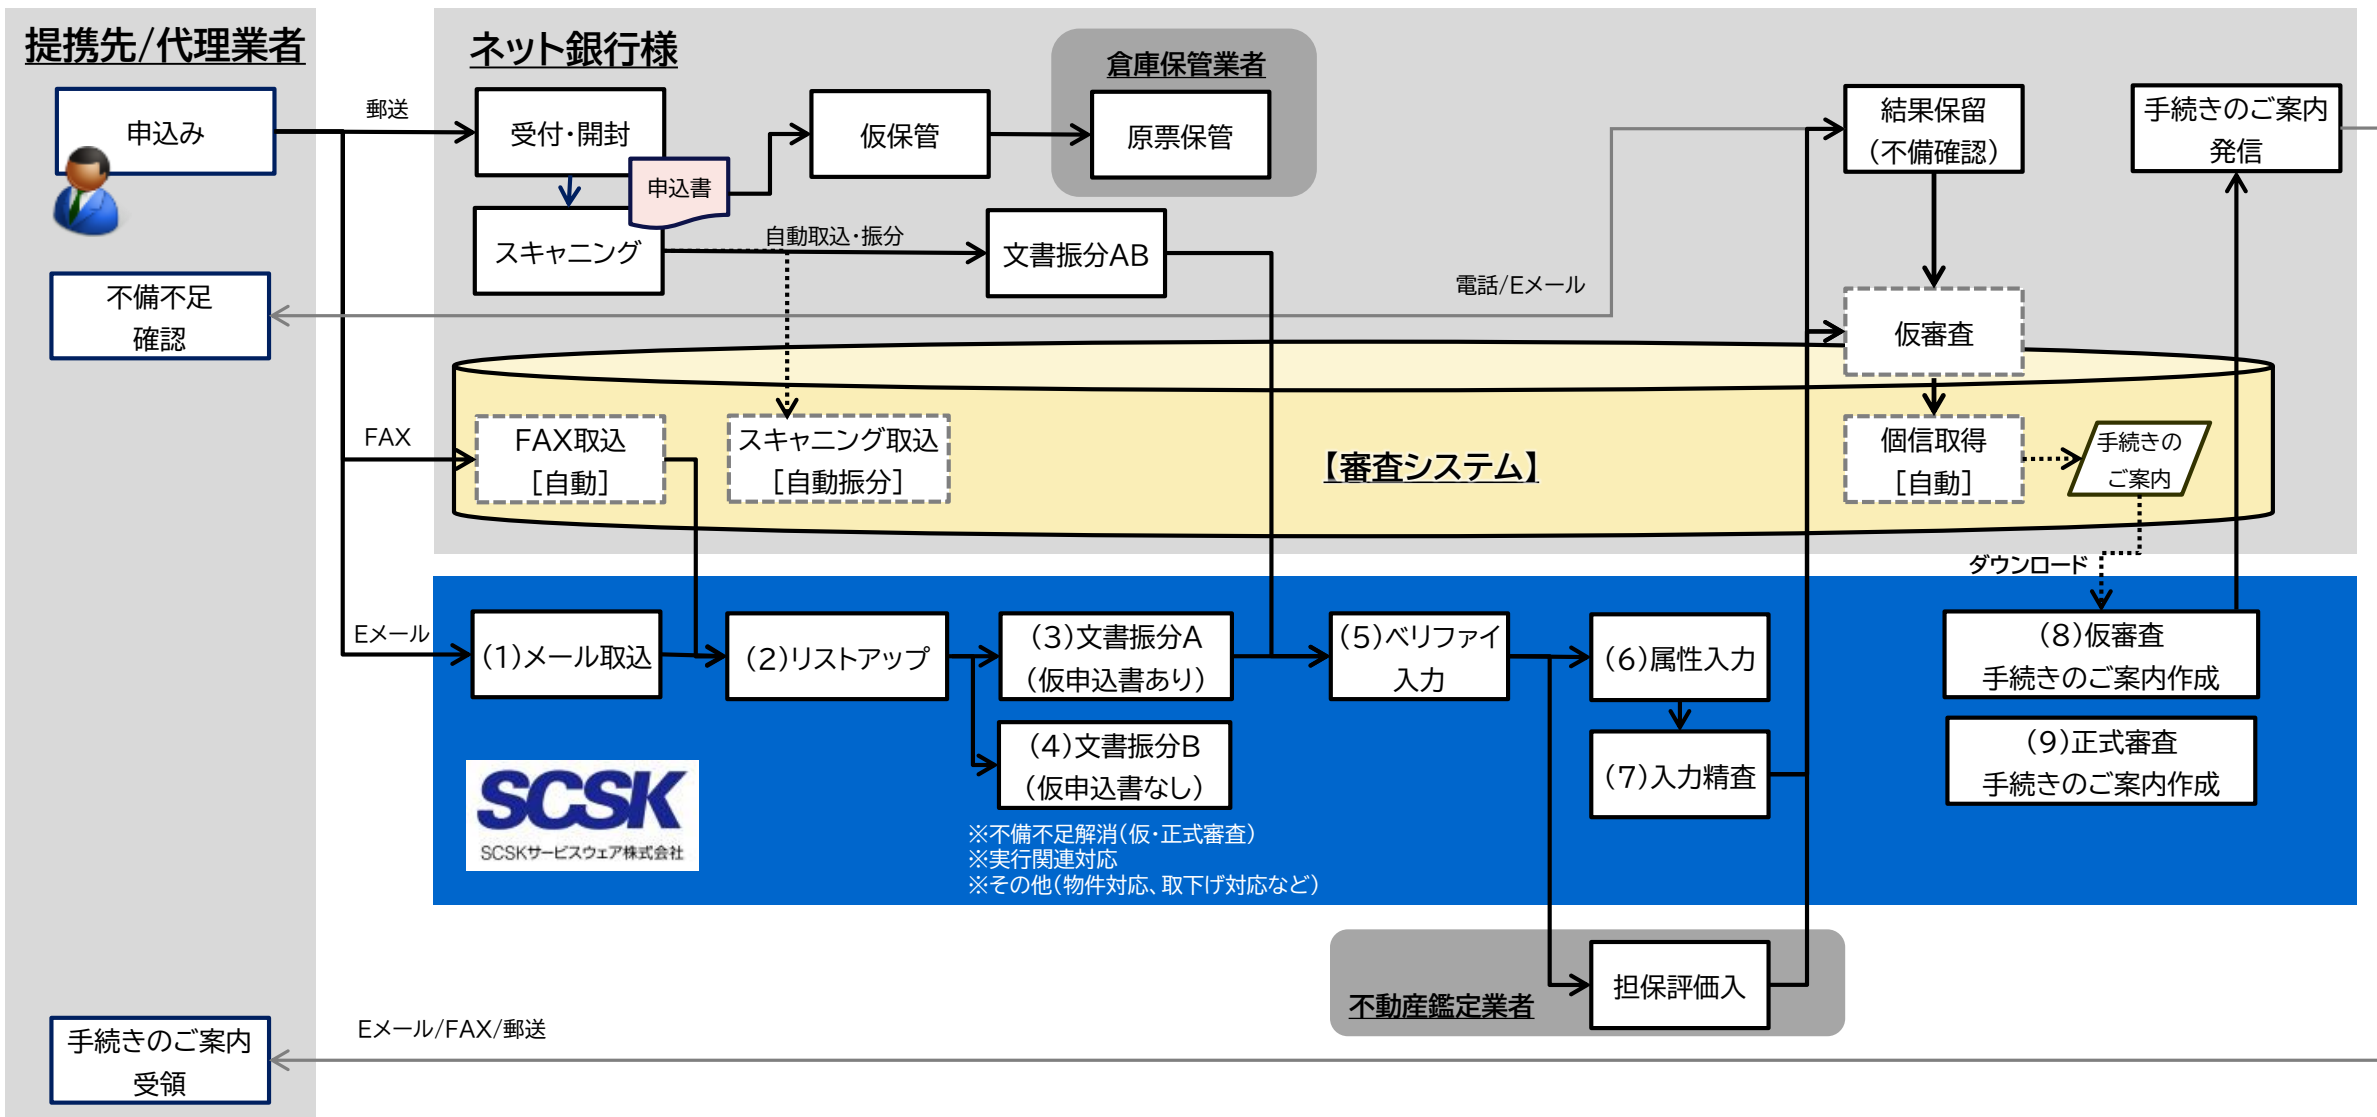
提携先/代理業者

申込み

不備不足確認

手続きのご案内受領

ネット銀行様

郵送

受付・開封

申込書

スキャニング

仮保管

倉庫保管業者

原票保管

自動取込・振分

文書振分AB

電話/Eメール

結果保留（不備確認）

手続きのご案内発信

仮審査

FAX

FAX取込［自動］

スキャニング取込［自動振分］

【審査システム】

個信取得［自動］

手続きのご案内

ダウンロード

Eメール

（1）メール取込

（2）リストアップ

（3）文書振分A（仮申込書あり）

（4）文書振分B（仮申込書なし）

（5）ベリファイ入力

（6）属性入力

（7）入力精査

（8）仮審査手続きのご案内作成

（9）正式審査手続きのご案内作成

SCSK

SCSKサービスウェア株式会社

※不備不足解消（仮・正式審査）
※実行関連対応
※その他（物件対応、取下げ対応など）

不動産鑑定業者

担保評価入

Eメール/FAX/郵送